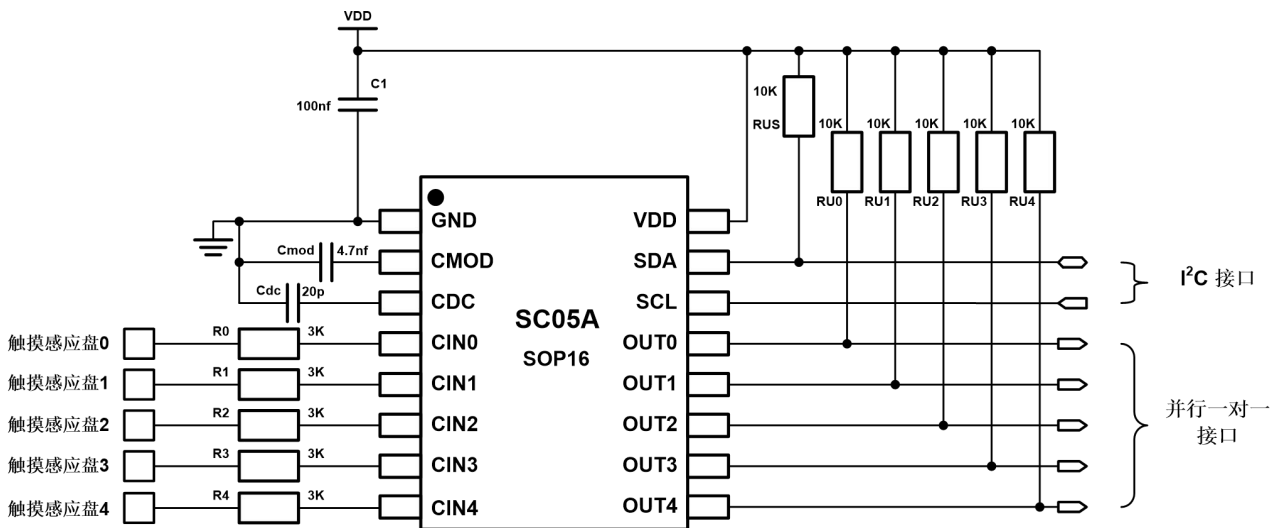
VDD

C1

100nf

10K

RUS

10K 10K 10K 10K 10K

RU0 RU1 RU2 RU3 RU4

GND

Cmod 4.7nf

CMOD

Cdc 20p

CDC

SC05A

SOP16

VDD

SDA

SCL

$I^2C$ 接口

触摸感应盘0 R0 3K CIN0

触摸感应盘1 R1 3K CIN1

触摸感应盘2 R2 3K CIN2

触摸感应盘3 R3 3K CIN3

触摸感应盘4 R4 3K CIN4

OUT0

OUT1

OUT2

OUT3

OUT4

并行一对一接口